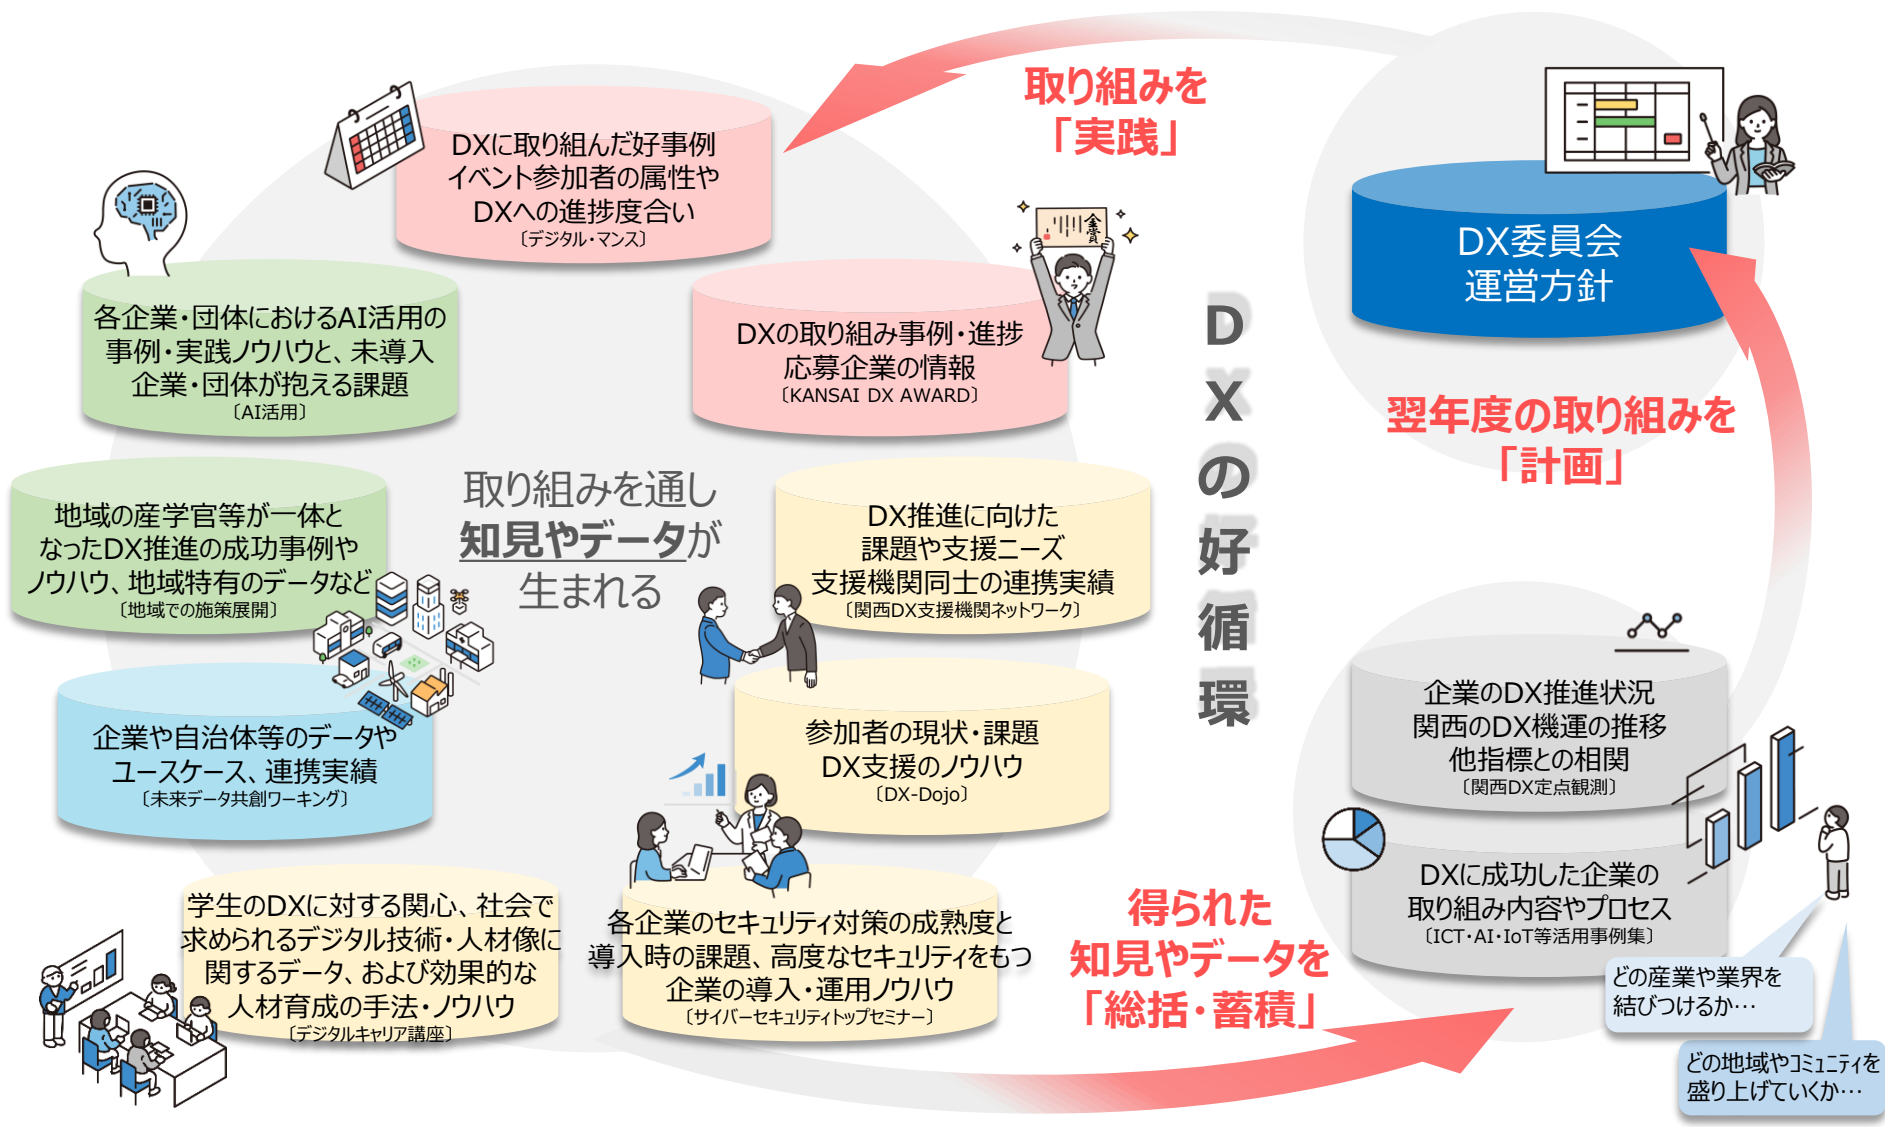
取り組みを
「実践」

DX委員会
運営方針

翌年度の取り組みを
「計画」

DXの好循環

DXに取り組んだ好事例
イベント参加者の属性や
DXへの進捗度合い
〔デジタル・マンス〕

各企業・団体におけるAI活用の
事例・実践ノウハウと、未導入
企業・団体が抱える課題
〔AI活用〕

DXの取り組み事例・進捗
応募企業の情報
〔KANSAI DX AWARD〕

地域の産学官等が一体と
なったDX推進の成功事例や
ノウハウ、地域特有のデータなど
〔地域での施策展開〕

取り組みを通し
知見やデータが
生まれる

DX推進に向けた
課題や支援ニーズ
支援機関同士の連携実績
〔関西DX支援機関ネットワーク〕

企業や自治体等のデータや
ユースケース、連携実績
〔未来データ共創ワーキング〕

参加者の現状・課題
DX支援のノウハウ
〔DX-Dojo〕

企業のDX推進状況
関西のDX機運の推移
他指標との相関
〔関西DX定点観測〕

DXに成功した企業の
取り組み内容やプロセス
〔ICT・AI・IoT等活用事例集〕

学生のDXに対する関心、社会で
求められるデジタル技術・人材像に
関するデータ、および効果的な
人材育成の手法・ノウハウ
〔デジタルキャリア講座〕

各企業のセキュリティ対策の成熟度と
導入時の課題、高度なセキュリティをもつ
企業の導入・運用ノウハウ
〔サイバーセキュリティトップセミナー〕

得られた
知見やデータを
「総括・蓄積」

どの産業や業界を
結びつけるか…

どの地域やコミュニティを
盛り上げていくか…